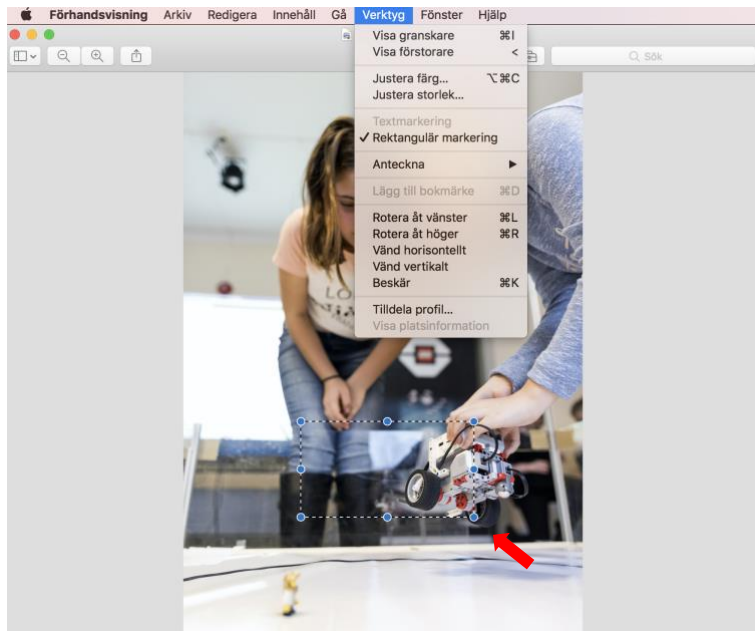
Förhandsvisning Arkiv Redigera Innehåll Gå Verktyg Fönster Hjälp

Sök

Visa granskare ⌘I
Visa förstorare <

Justera färg... ⌥⌘C
Justera storlek...

Textmarkering
✓ Rektangulär markering

Anteckna ▶

Lägg till bokmärke ⌘D

Rotera åt vänster ⌘L
Rotera åt höger ⌘R
Vänd horisontellt
Vänd vertikalt
Beskär ⌘K

Tilldela profil...
Visa platsinformation